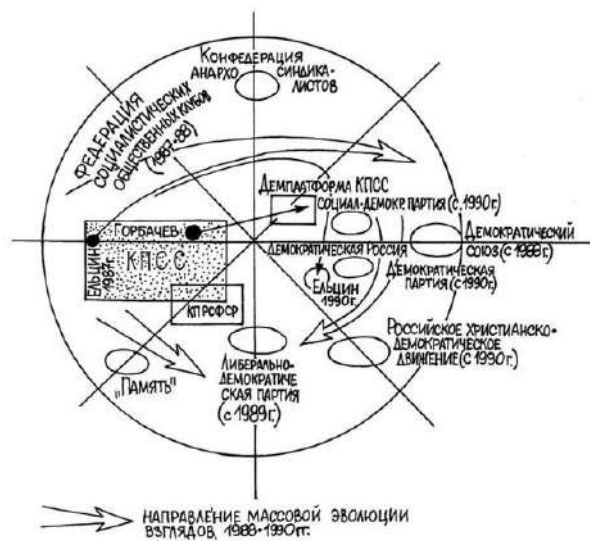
КОНФЕДЕРАЦИЯ АНАРХО-СИНДИКАЛИСТОВ

ФЕДЕРАЦИЯ СОЦИАЛИСТИЧЕСКИХ ОБЩЕСТВЕННЫХ КЛУБОВ (1987-88)

ДЕМПЛАТФОРМА КПСС

СОЦИАЛ-ДЕМОКР. ПАРТИЯ (С 1990 Г.)

ГОРБАЧЕВ

КПСС

ЕЛЬЦИН 1987 Г.

ДЕМОКРАТИЧЕСКАЯ РОССИЯ

ДЕМОКРАТИЧЕСКИЙ СОЮЗ (С 1988 Г.)

ЕЛЬЦИН 1990 Г.

ДЕМОКРАТИЧЕСКАЯ ПАРТИЯ (С 1990 Г.)

КП РСФСР

РОССИЙСКОЕ ХРИСТИАНСКО-ДЕМОКРАТИЧЕСКОЕ ДВИЖЕНИЕ (С 1990 Г.)

„ПАМЯТЬ"

ЛИБЕРАЛЬНО-ДЕМОКРАТИЧЕСКАЯ ПАРТИЯ (С 1989 Г.)

НАПРАВЛЕНИЕ МАССОВОЙ ЭВОЛЮЦИИ ВЗГЛЯДОВ, 1988-1990 ГГ.